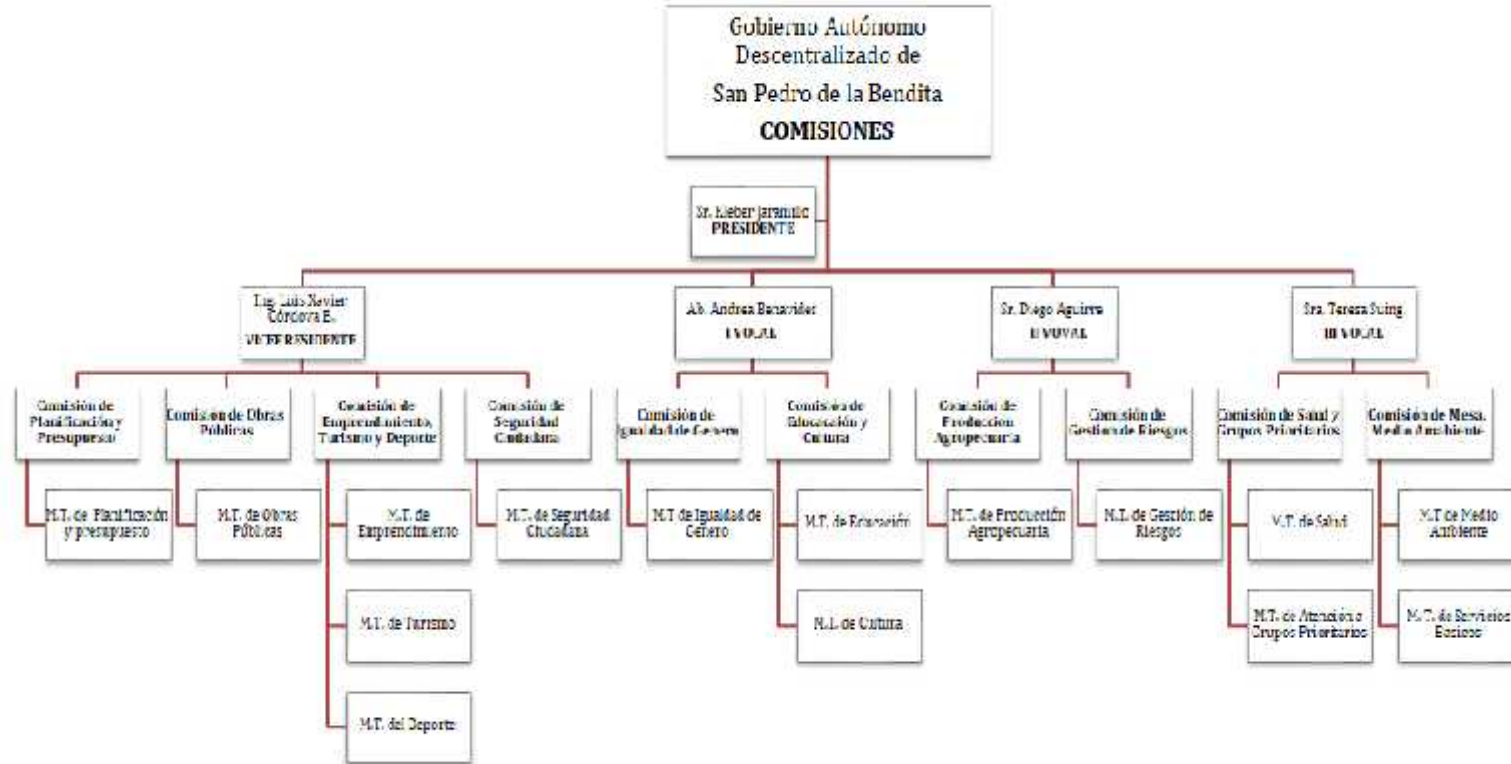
Gobierno Autónomo Descentralizado de San Pedro de la Bendita
COMISIONES

Sr. Kleber Jaramillo
PRESIDENTE

Lic. Luis Xavier Córdova E.
VICEPRESIDENTE

Comisión de Planificación y Presupuesto

M.T. de Planificación y presupuesto

Comisión de Obras Públicas

M.T. de Obras Públicas

Comisión de Emprendimiento, Turismo y Deporte

M.T. de Emprendimiento

M.T. de Turismo

M.T. del Deporte

Comisión de Seguridad Ciudadana

M.T. de Seguridad Ciudadana

Ab. Andrea Benavides
I VOCAL

Comisión de Igualdad de Genero

M.T de Igualdad de Genero

Comisión de Educación y Cultura

M.T. de Educación

M.T. de Cultura

Sr. Diego Aguirre
II VOCAL

Comisión de Producción Agropecuaria

M.T. de Producción Agropecuaria

Comisión de Gestión de Riesgos

M.T. de Gestión de Riesgos

Sra. Teresa Suing
III VOCAL

Comisión de Salud y Grupos Prioritarios

M.T. de Salud

M.T. de Atención a Grupos Prioritarios

Comisión de Mesa. Medio Ambiente

M.T de Medio Ambiente

M.T. de Servicios Básicos